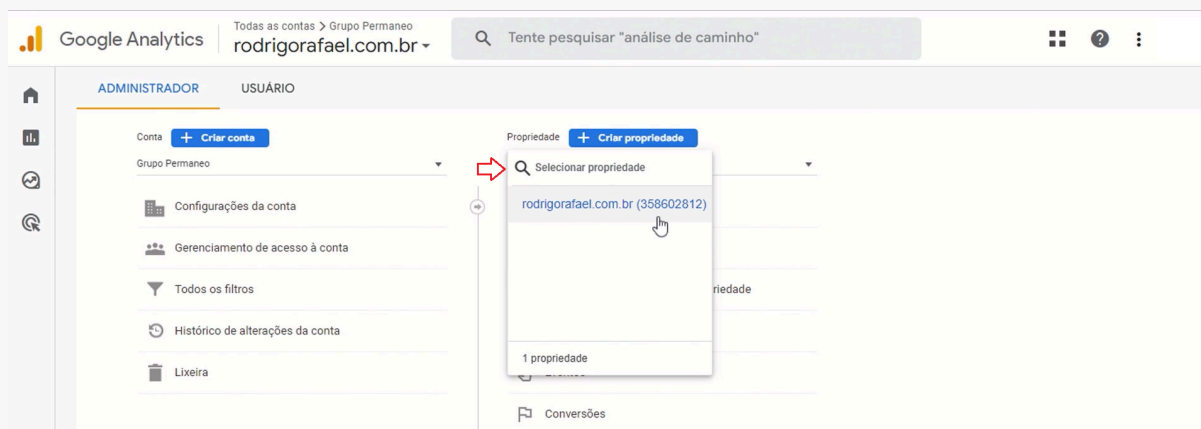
Google Analytics

Todas as contas > Grupo Permaneo
rodrigorafael.com.br

Tente pesquisar "análise de caminho"

ADMINISTRADOR

USUÁRIO

Conta
Criar conta

Grupo Permaneo

Configurações da conta

Gerenciamento de acesso à conta

Todos os filtros

Histórico de alterações da conta

Lixeira

Propriedade
Criar propriedade

Selecionar propriedade

rodrigorafael.com.br (358602812)

riedade

1 propriedade

Conversões